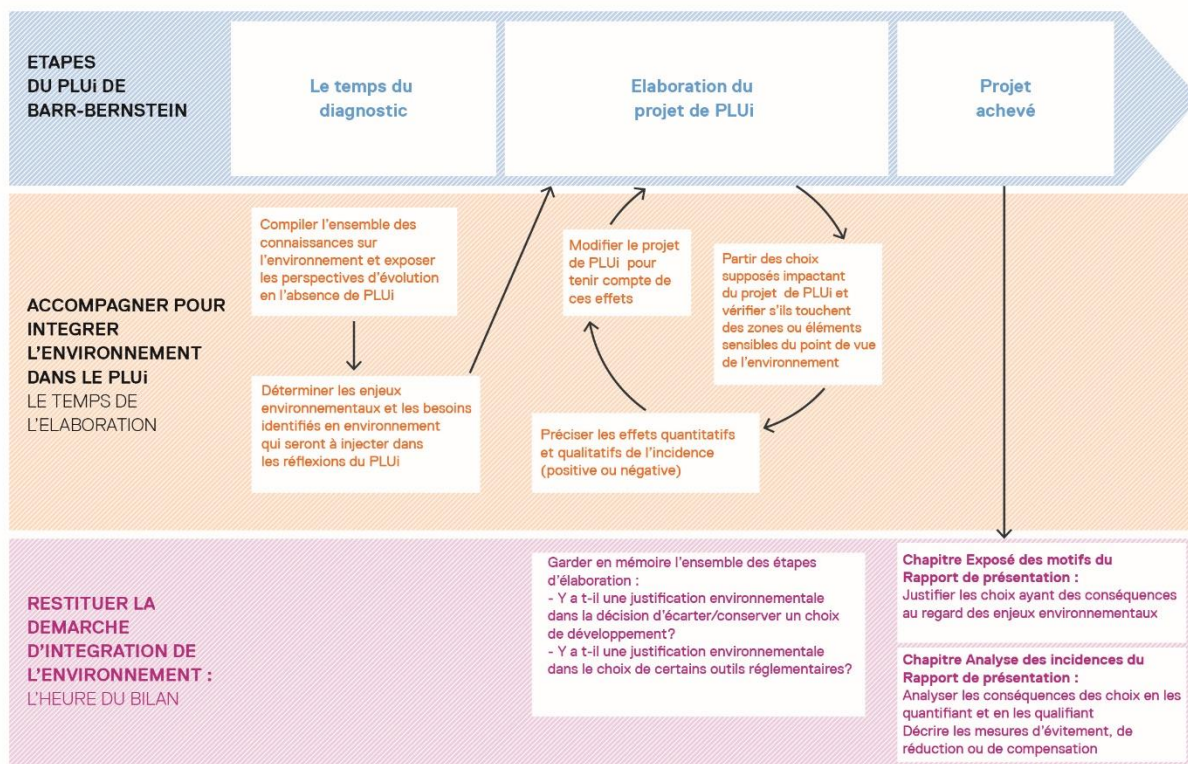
ETAPES DU PLUi DE BARR-BERNSTEIN

Le temps du diagnostic

Elaboration du projet de PLUi

Projet achevé

ACCOMPAGNER POUR INTEGRER L'ENVIRONNEMENT DANS LE PLUi
LE TEMPS DE L'ELABORATION

Compiler l'ensemble des connaissances sur l'environnement et exposer les perspectives d'évolution en l'absence de PLUi

Déterminer les enjeux environnementaux et les besoins identifiés en environnement qui seront à injecter dans les réflexions du PLUi

Modifier le projet de PLUi pour tenir compte de ces effets

Partir des choix supposés impactant du projet de PLUi et vérifier s'ils touchent des zones ou éléments sensibles du point de vue de l'environnement

Préciser les effets quantitatifs et qualitatifs de l'incidence (positive ou négative)

RESTITUER LA DEMARCHE D'INTEGRATION DE L'ENVIRONNEMENT :
L'HEURE DU BILAN

Garder en mémoire l'ensemble des étapes d'élaboration :
- Y a t-il une justification environnementale dans la décision d'écarter/conserver un choix de développement?
- Y a t-il une justification environnementale dans le choix de certains outils réglementaires?

Chapitre Exposé des motifs du Rapport de présentation :
Justifier les choix ayant des conséquences au regard des enjeux environnementaux

Chapitre Analyse des incidences du Rapport de présentation :
Analyser les conséquences des choix en les quantifiant et en les qualifiant
Décrire les mesures d'évitement, de réduction ou de compensation